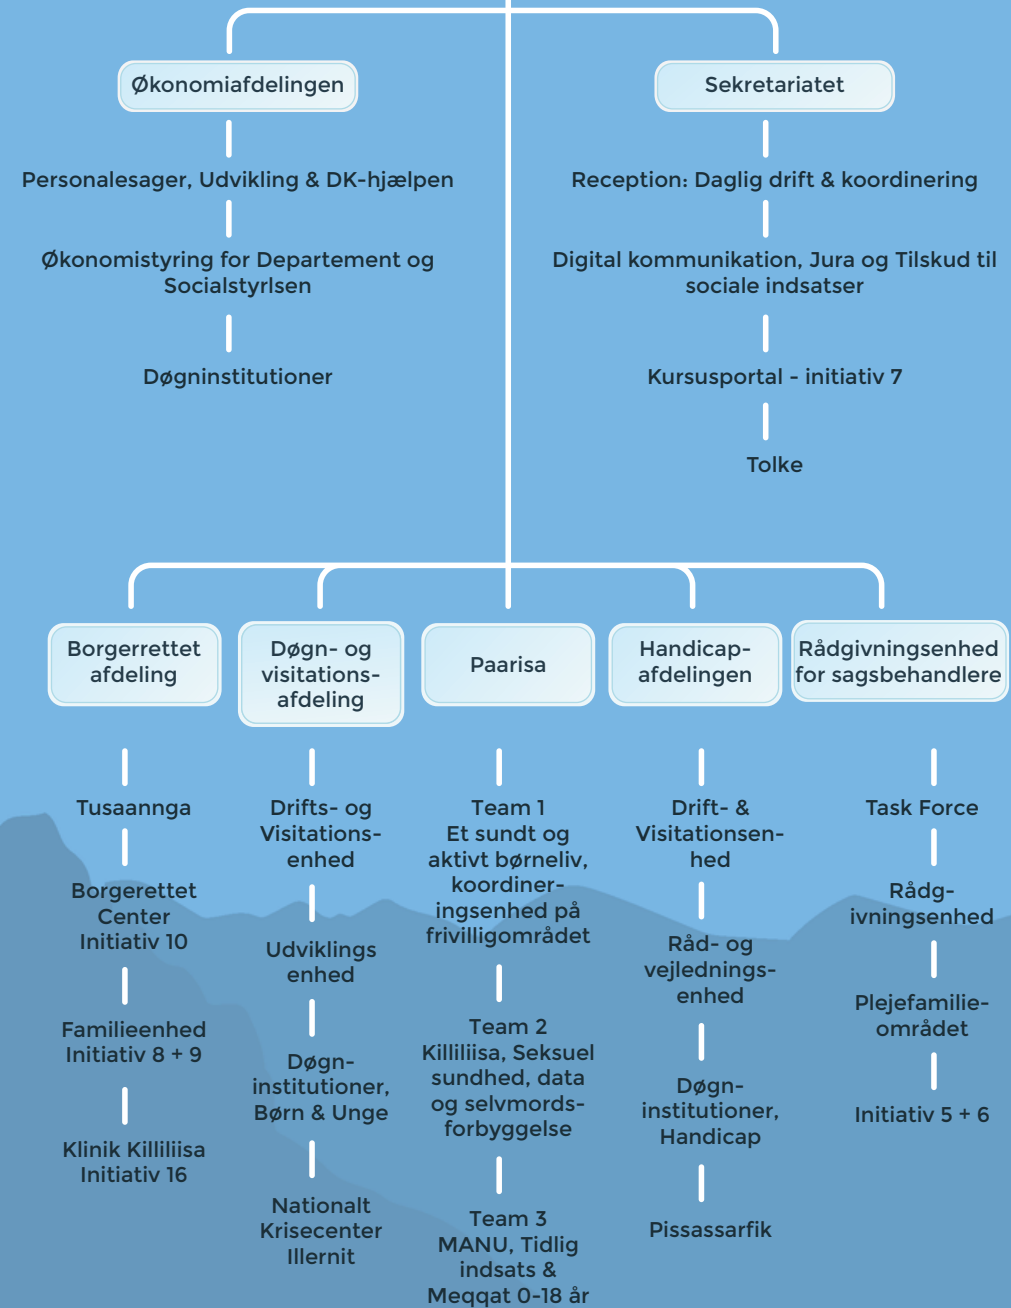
Økonomiafdelingen

Personalesager, Udvikling & DK-hjælpen

Økonomistyring for Departement og Socialstyrlsen

Døgninstitutioner

Sekretariatet

Reception: Daglig drift & koordinering

Digital kommunikation, Jura og Tilskud til sociale indsatser

Kursusportal - initiativ 7

Tolke

Borgerrettet afdeling

Tusaannga

Borgerrettet Center Initiativ 10

Familieenhed Initiativ 8 + 9

Klinik Killiliisa Initiativ 16

Døgn- og visitations-afdeling

Drifts- og Visitations-enhed

Udviklings enhed

Døgn-institutioner, Børn & Unge

Nationalt Krisecenter Illernit

Paarisa

Team 1 Et sundt og aktivt børneliv, koordiner-ingsenhed på frivilligområdet

Team 2 Killiliisa, Seksuel sundhed, data og selvmords-forbyggelse

Team 3 MANU, Tidlig indsats & Meqqat 0-18 år

Handicap-afdelingen

Drift- & Visitationsen-hed

Råd- og vejlednings-enhed

Døgn-institutioner, Handicap

Pissassarfik

Rådgivningsenhed for sagsbehandlere

Task Force

Rådg-ivningsenhed

Plejefamilie-området

Initiativ 5 + 6